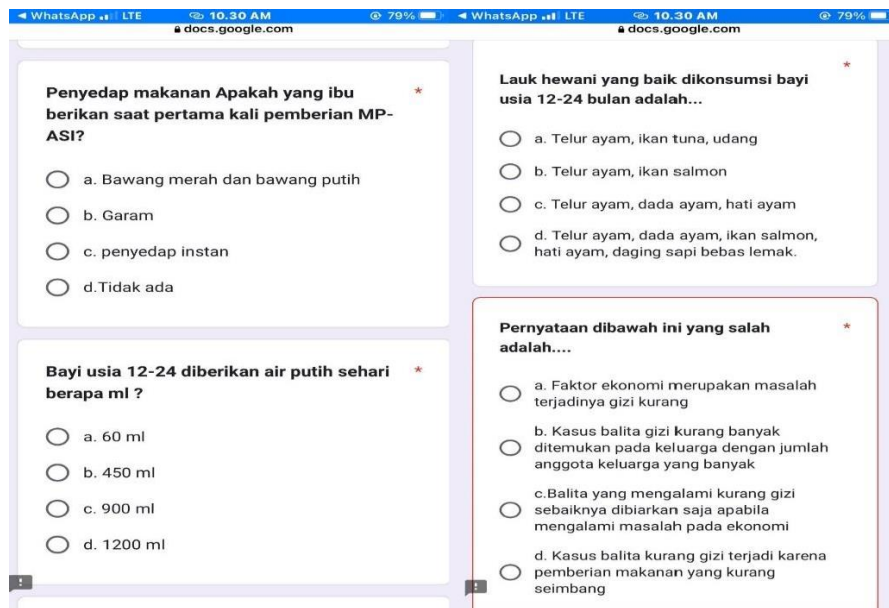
◀ WhatsApp LTE 10.30 AM 79%
docs.google.com

Penyedap makanan Apakah yang ibu berikan saat pertama kali pemberian MP-ASI? *

a. Bawang merah dan bawang putih

b. Garam

c. penyedap instan

d.Tidak ada

Bayi usia 12-24 diberikan air putih sehari berapa ml ? *

a. 60 ml

b. 450 ml

c. 900 ml

d. 1200 ml

!

◀ WhatsApp LTE 10.30 AM 79%
docs.google.com

Lauk hewani yang baik dikonsumsi bayi usia 12-24 bulan adalah... *

a. Telur ayam, ikan tuna, udang

b. Telur ayam, ikan salmon

c. Telur ayam, dada ayam, hati ayam

d. Telur ayam, dada ayam, ikan salmon, hati ayam, daging sapi bebas lemak.

Pernyataan dibawah ini yang salah adalah.... *

a. Faktor ekonomi merupakan masalah terjadinya gizi kurang

b. Kasus balita gizi kurang banyak ditemukan pada keluarga dengan jumlah anggota keluarga yang banyak

c.Balita yang mengalami kurang gizi sebaiknya dibiarkan saja apabila mengalami masalah pada ekonomi

d. Kasus balita kurang gizi terjadi karena pemberian makanan yang kurang seimbang

!